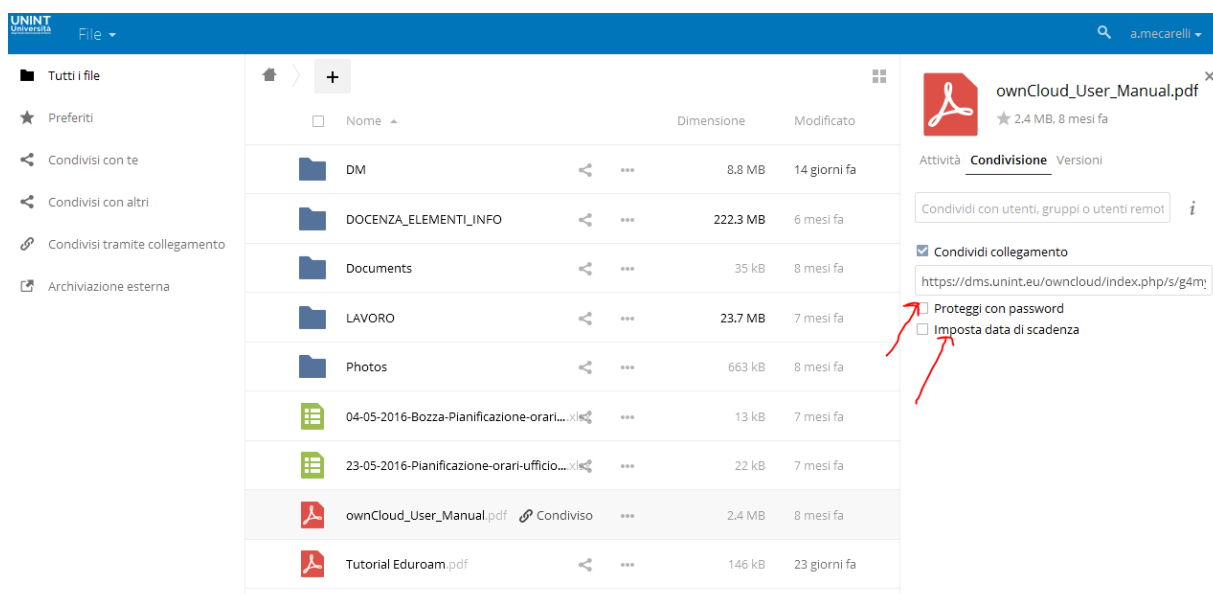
UNINT Università File

a.mecarelli

Tutti i file
Preferiti
Condivisi con te
Condivisi con altri
Condivisi tramite collegamento
Archiviazione esterna

+

| | Nome | | | Dimensione | Modificato |
|---|---|---|---|---|---|
| | DM | | ••• | 8.8 MB | 14 giorni fa |
| | DOCENZA_ELEMENTI_INFO | | ••• | 222.3 MB | 6 mesi fa |
| | Documents | | ••• | 35 kB | 8 mesi fa |
| | LAVORO | | ••• | 23.7 MB | 7 mesi fa |
| | Photos | | ••• | 663 kB | 8 mesi fa |
| | 04-05-2016-Bozza-Pianificazione-orari....xls | | ••• | 13 kB | 7 mesi fa |
| | 23-05-2016-Pianificazione-orari-ufficio....xls | | ••• | 22 kB | 7 mesi fa |
| | ownCloud_User_Manual.pdf | Condiviso | ••• | 2.4 MB | 8 mesi fa |
| | Tutorial Eduroam.pdf | | ••• | 146 kB | 23 giorni fa |

ownCloud_User_Manual.pdf
2.4 MB, 8 mesi fa

Attività Condivisione Versioni

Condividi con utenti, gruppi o utenti remot

Condividi collegamento
https://dms.unint.eu/owncloud/index.php/s/g4my
Proteggi con password
Imposta data di scadenza